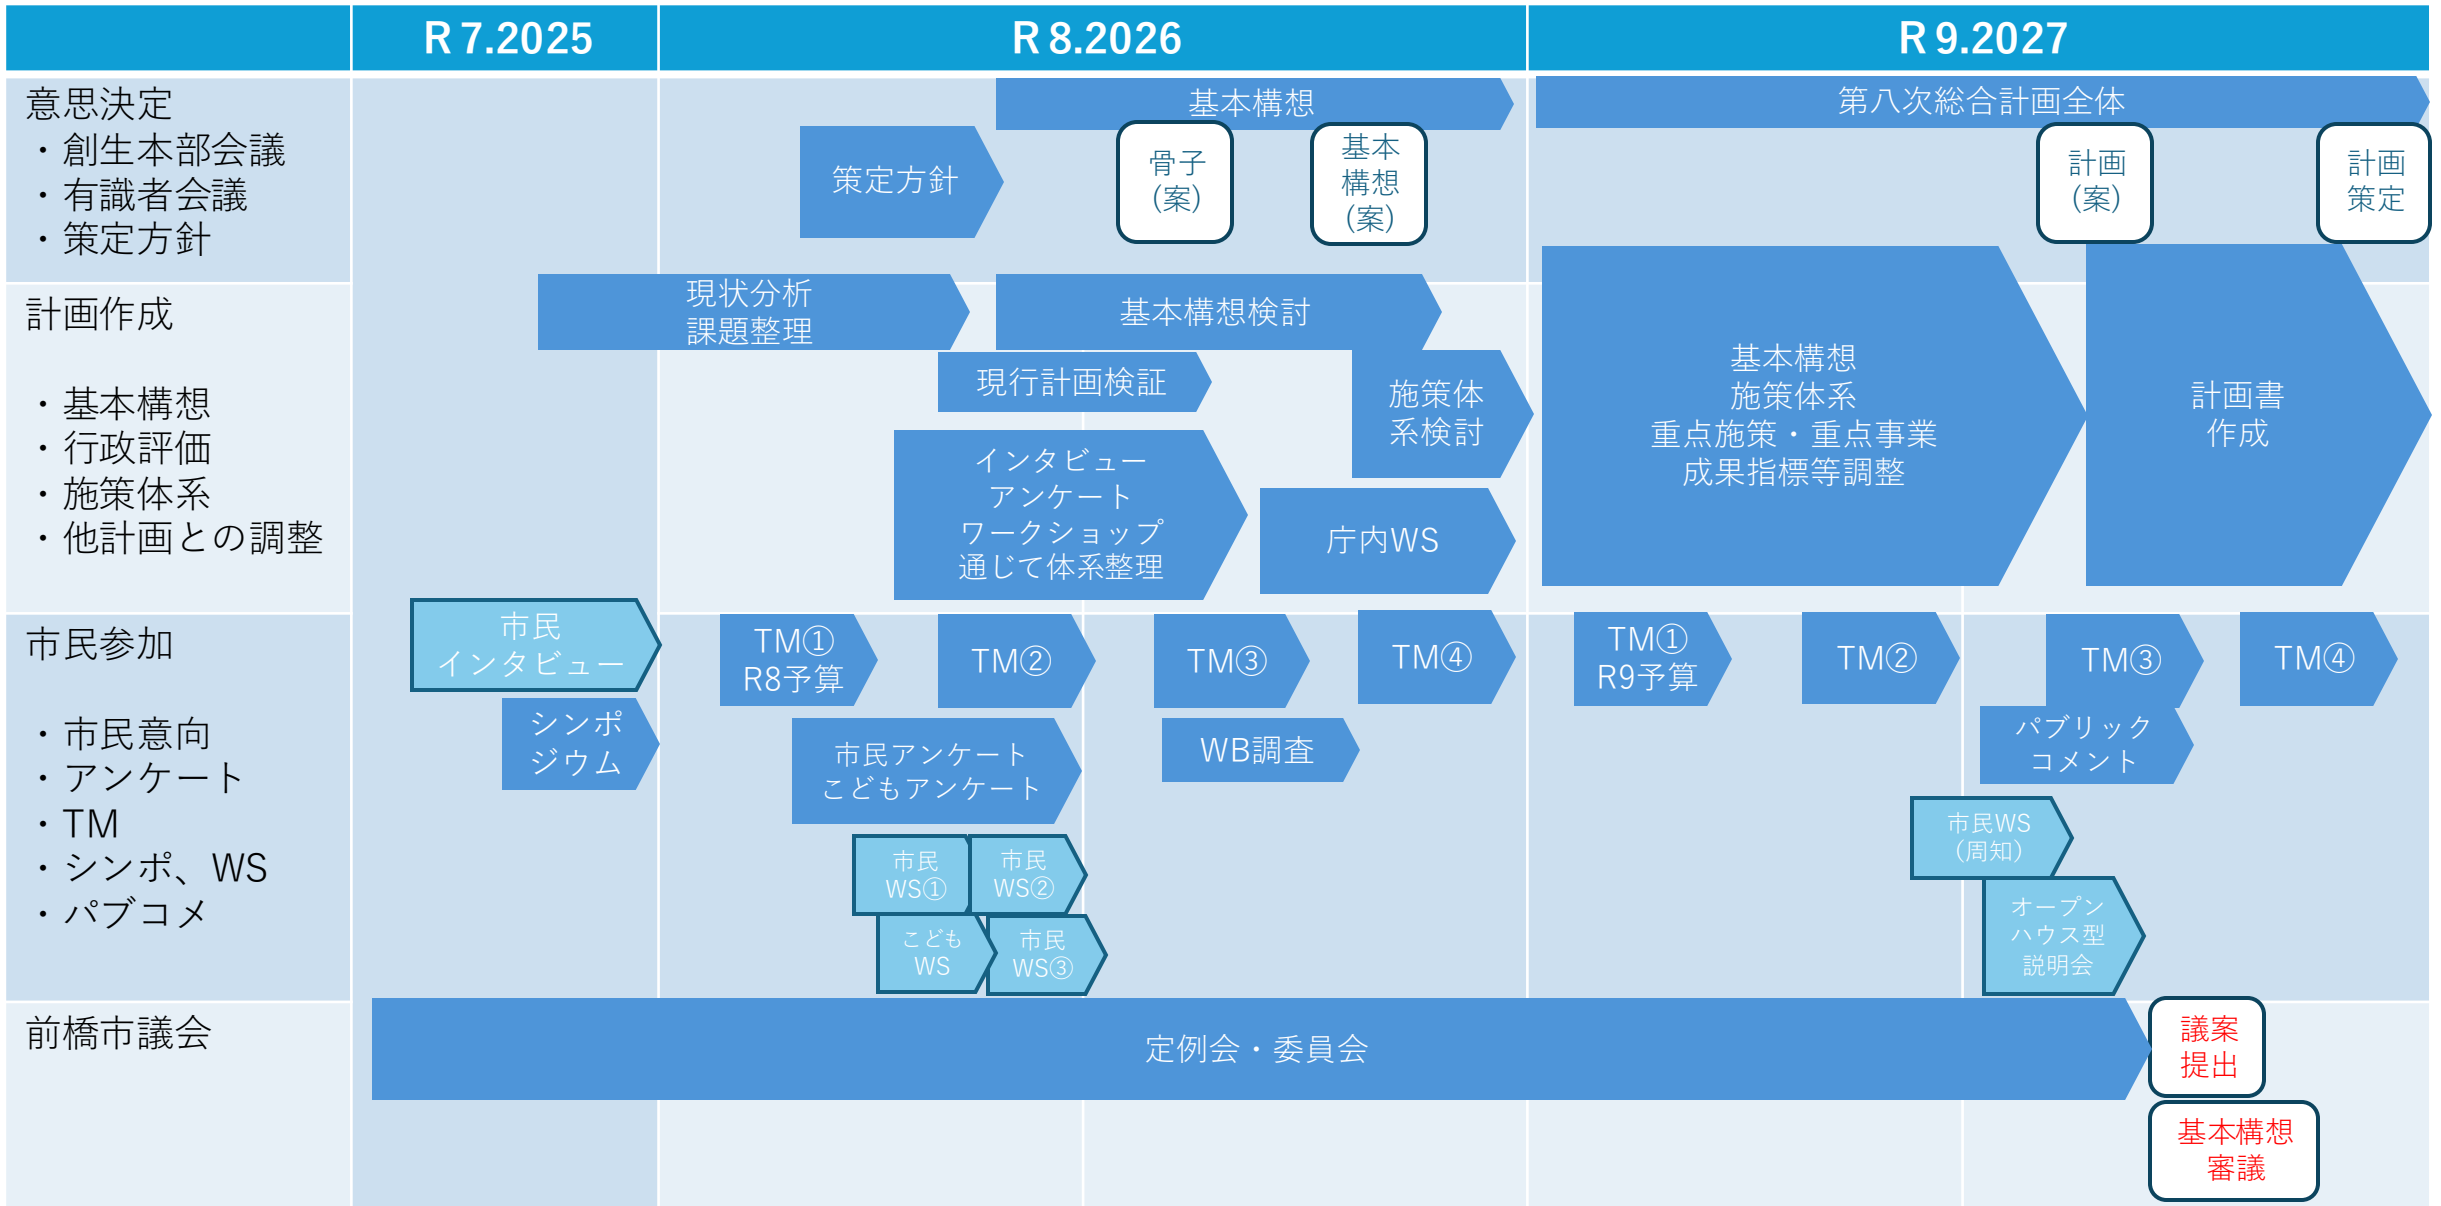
| | R 7.2025 | R 8.2026 | R 9.2027 |
|---|---|---|---|

意思決定
・創生本部会議
・有識者会議
・策定方針

基本構想
第八次総合計画全体
策定方針
骨子（案）
基本構想（案）
計画（案）
計画策定

計画作成

・基本構想
・行政評価
・施策体系
・他計画との調整

現状分析
課題整理
基本構想検討
現行計画検証
施策体系検討
インタビュー
アンケート
ワークショップ
通じて体系整理
庁内WS
基本構想
施策体系
重点施策・重点事業
成果指標等調整
計画書作成

市民参加

・市民意向
・アンケート
・TM
・シンポ、WS
・パブコメ

市民インタビュー
シンポジウム
TM①
R8予算
TM②
TM③
TM④
TM①
R9予算
TM②
TM③
TM④
市民アンケート
こどもアンケート
WB調査
パブリックコメント
市民WS①
市民WS②
こどもWS
市民WS③
市民WS（周知）
オープンハウス型説明会

前橋市議会

定例会・委員会
議案提出
基本構想審議